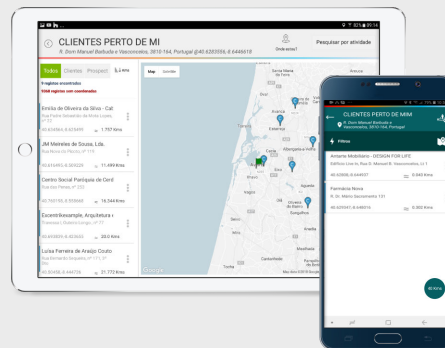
CLIENTES PERTO DE MI
R. Dom Manuel Barbuda e Vasconcelos, 3810-164, Portugal (40.6283556,-8.6446618)

Onde estou?

Pesquisar por atividade

Todos
Clientes
Prospect

Emília de Oliveira da Silva - Cat
1.757 Kms

JM Meireles de Sousa, Lda.
11.489 Kms

Centro Social Paroquia de Cord

Excentrikexample, Arquitetura e
20.0 Kms

Luísa Ferreira de Araújo Couto
21.777 Kms

Map
Satellite

Aveiro

Águeda

Google

CLIENTES PERTO DE MIM
R. Dom Manuel Barbuda e Vasconcelos, 3810-164, Portugal

Filtros

Antonio Mobiliario - DESIGN FOR LIFE
0.043 Kms

Farmácia Nova
R. Dr. Mário Sacramento 131
0.043 Kms

40 Kms